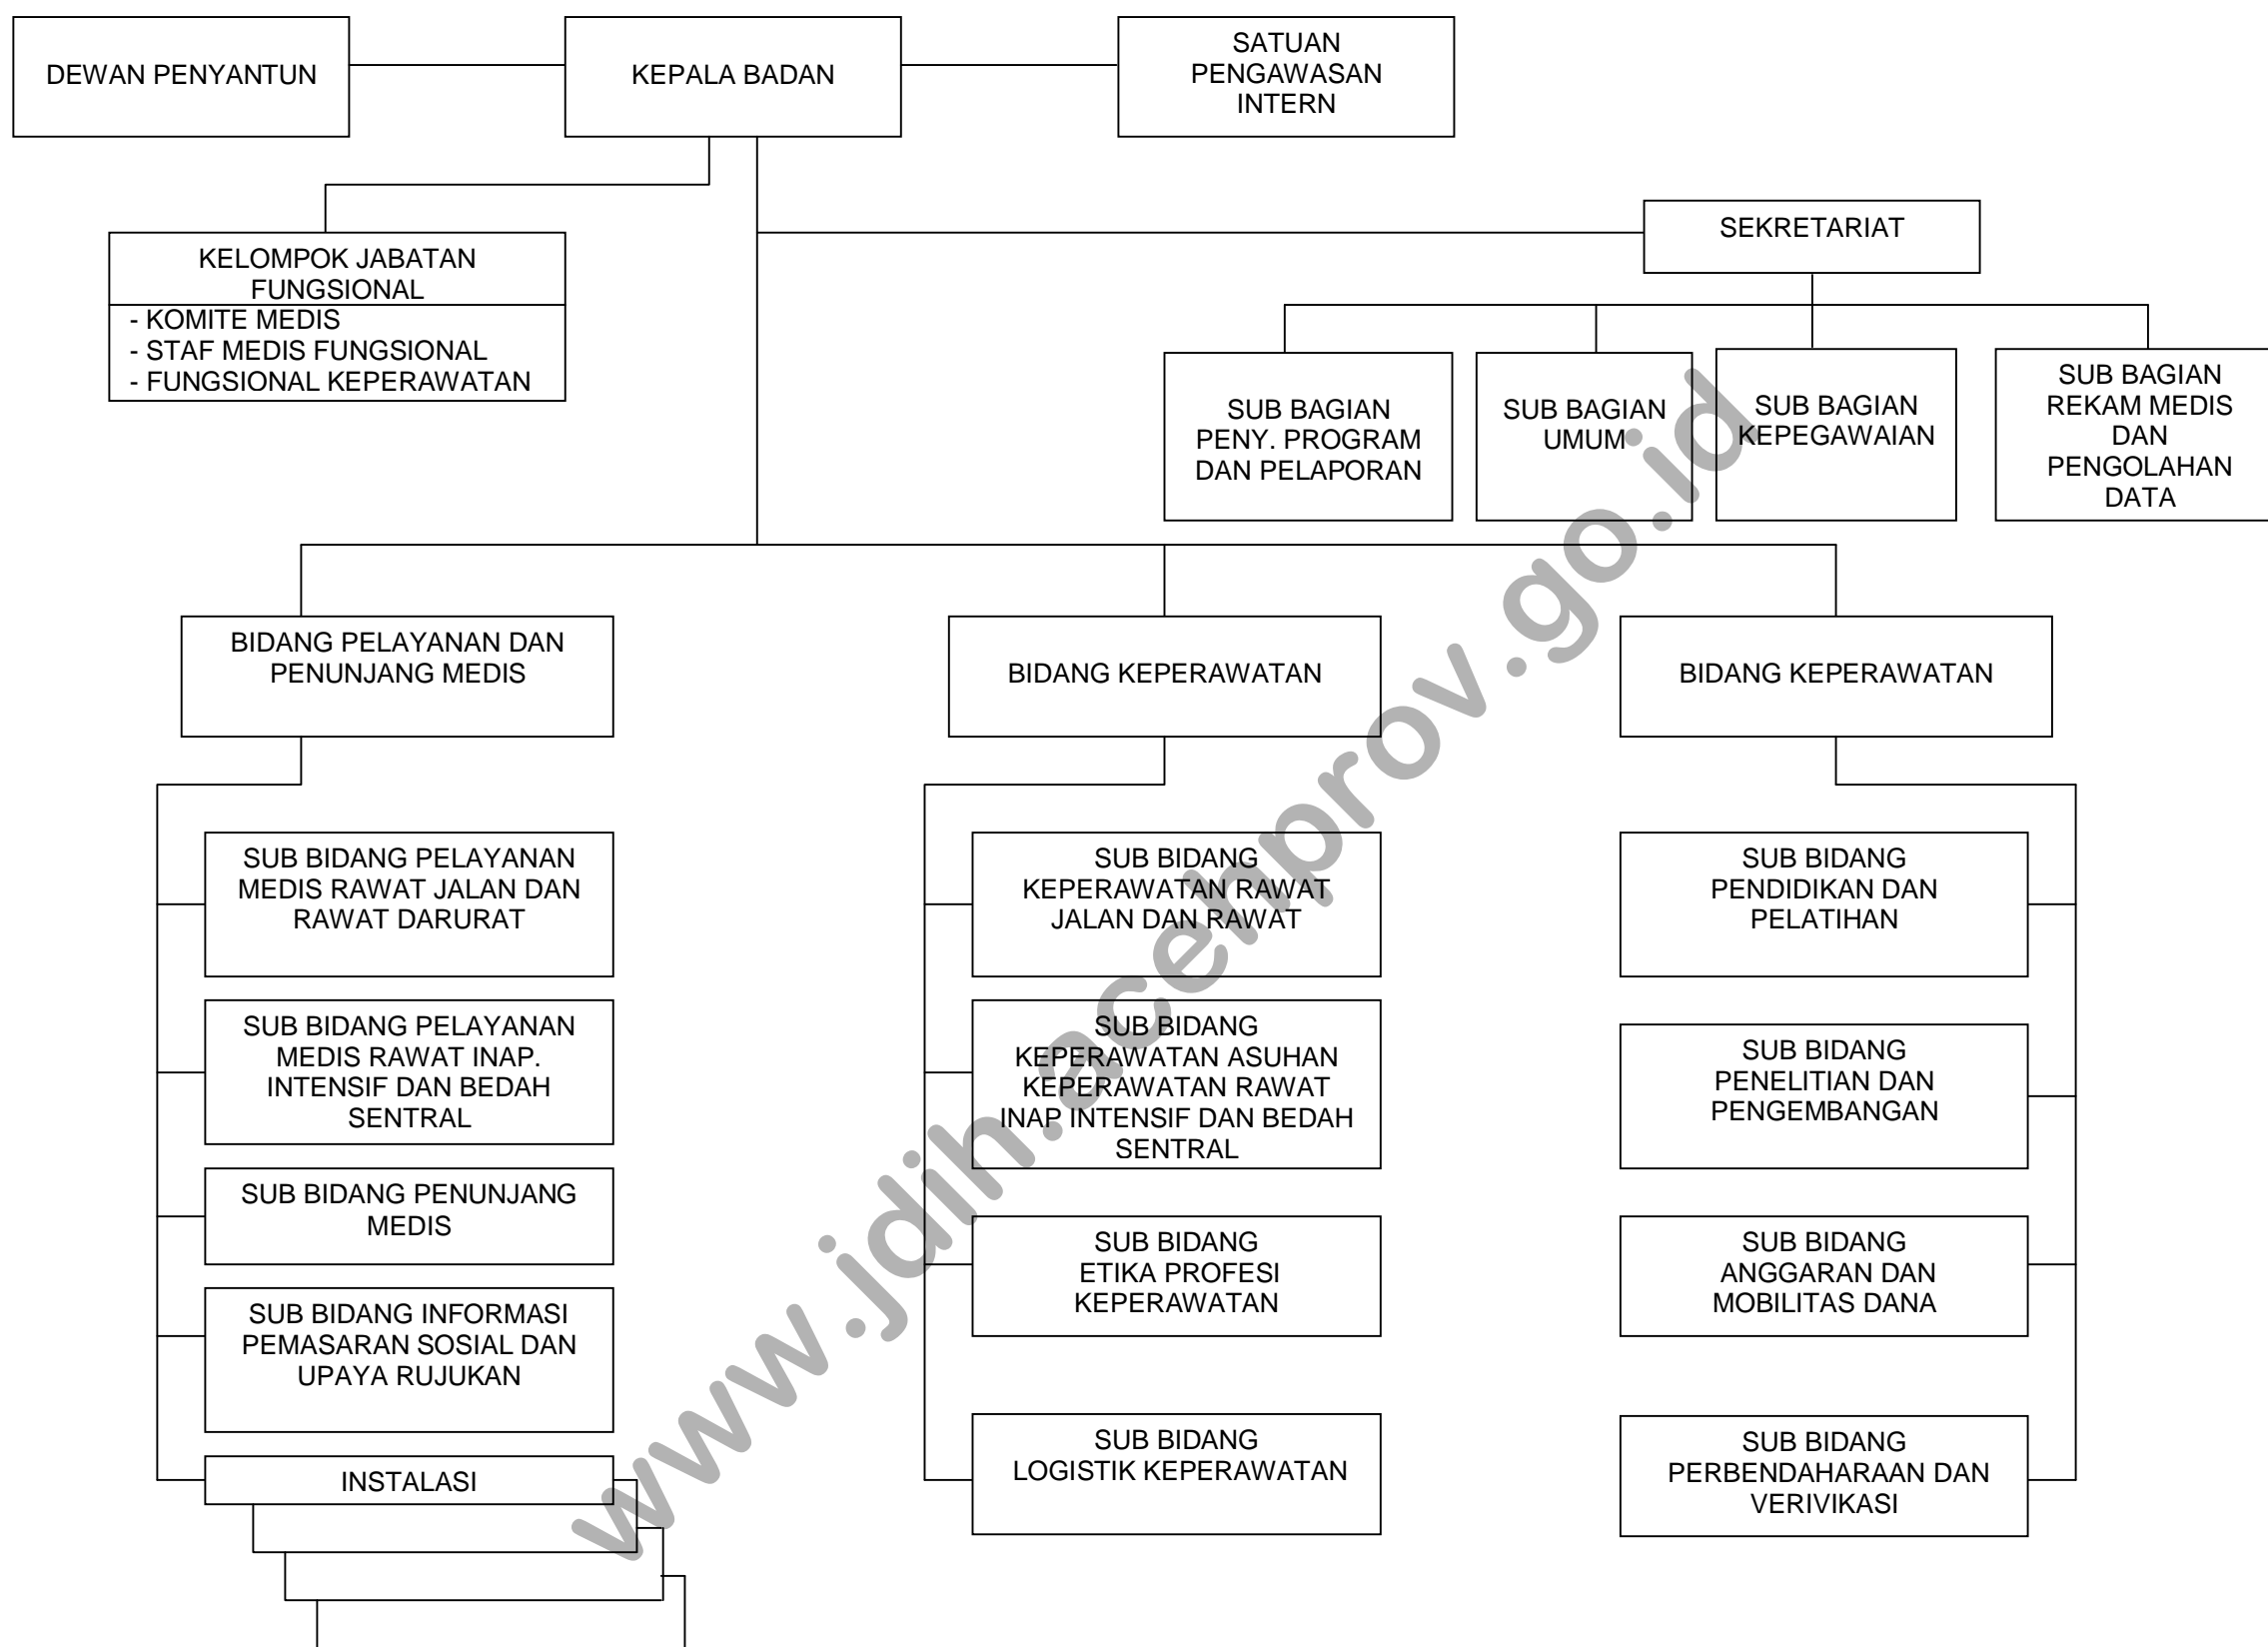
DEWAN PENYANTUN

KEPALA BADAN

SATUAN PENGAWASAN INTERN

KELOMPOK JABATAN FUNGSIONAL
- KOMITE MEDIS
- STAF MEDIS FUNGSIONAL
- FUNGSIONAL KEPERAWATAN

SEKRETARIAT

SUB BAGIAN PENY. PROGRAM DAN PELAPORAN

SUB BAGIAN UMUM

SUB BAGIAN KEPEGAWAIAN

SUB BAGIAN REKAM MEDIS DAN PENGOLAHAN DATA

BIDANG PELAYANAN DAN PENUNJANG MEDIS

BIDANG KEPERAWATAN

BIDANG KEPERAWATAN

SUB BIDANG PELAYANAN MEDIS RAWAT JALAN DAN RAWAT DARURAT

SUB BIDANG PELAYANAN MEDIS RAWAT INAP. INTENSIF DAN BEDAH SENTRAL

SUB BIDANG PENUNJANG MEDIS

SUB BIDANG INFORMASI PEMASARAN SOSIAL DAN UPAYA RUJUKAN

INSTALASI

SUB BIDANG KEPERAWATAN RAWAT JALAN DAN RAWAT

SUB BIDANG KEPERAWATAN ASUHAN KEPERAWATAN RAWAT INAP INTENSIF DAN BEDAH SENTRAL

SUB BIDANG ETIKA PROFESI KEPERAWATAN

SUB BIDANG LOGISTIK KEPERAWATAN

SUB BIDANG PENDIDIKAN DAN PELATIHAN

SUB BIDANG PENELITIAN DAN PENGEMBANGAN

SUB BIDANG ANGGARAN DAN MOBILITAS DANA

SUB BIDANG PERBENDAHARAAN DAN VERIVIKASI

www.jdih.acehprov.go.id